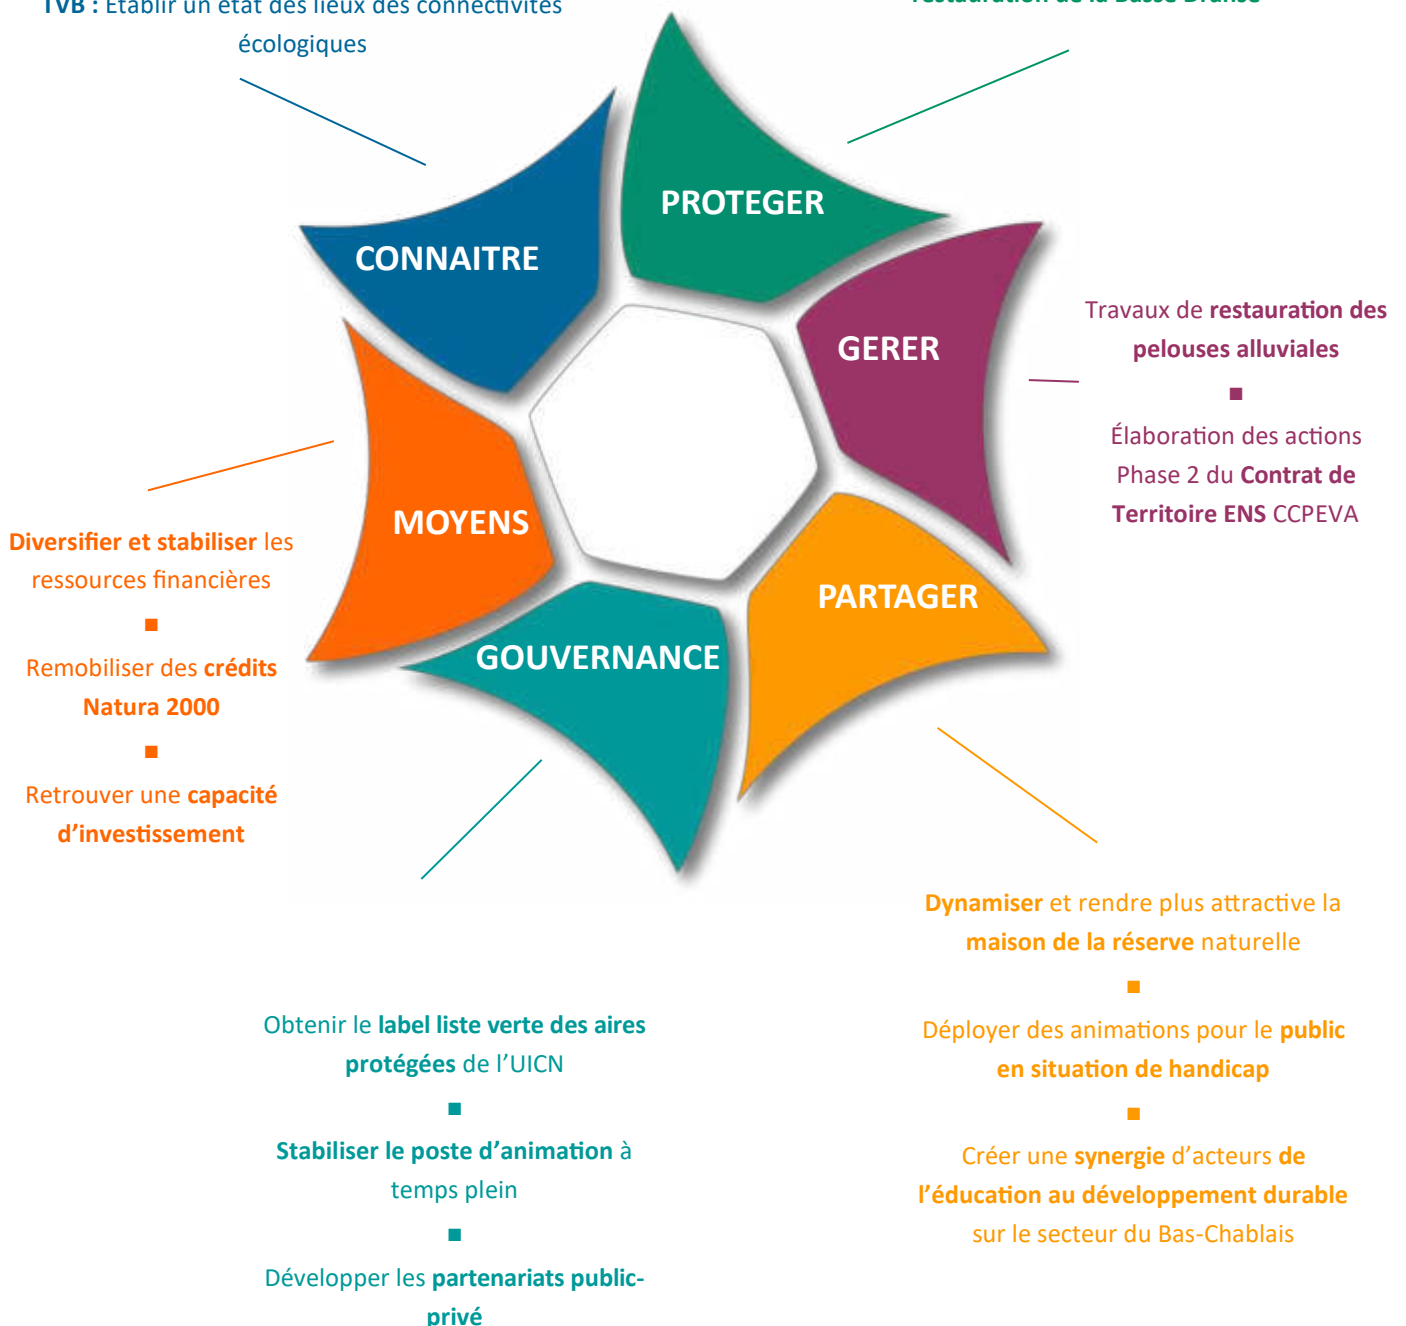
TVB : Établir un état des lieux des connectivités écologiques

restauration de la Basse Dranse

CONNAITRE

PROTEGER

GERER

MOYENS

PARTAGER

GOUVERNANCE

Travaux de restauration des pelouses alluviales

■

Élaboration des actions Phase 2 du Contrat de Territoire ENS CCPEVA

Diversifier et stabiliser les ressources financières

■

Remobiliser des crédits Natura 2000

■

Retrouver une capacité d'investissement

Dynamiser et rendre plus attractive la maison de la réserve naturelle

■

Déployer des animations pour le public en situation de handicap

■

Créer une synergie d'acteurs de l'éducation au développement durable sur le secteur du Bas-Chablais

Obtenir le label liste verte des aires protégées de l'UICN

■

Stabiliser le poste d'animation à temps plein

■

Développer les partenariats public-privé